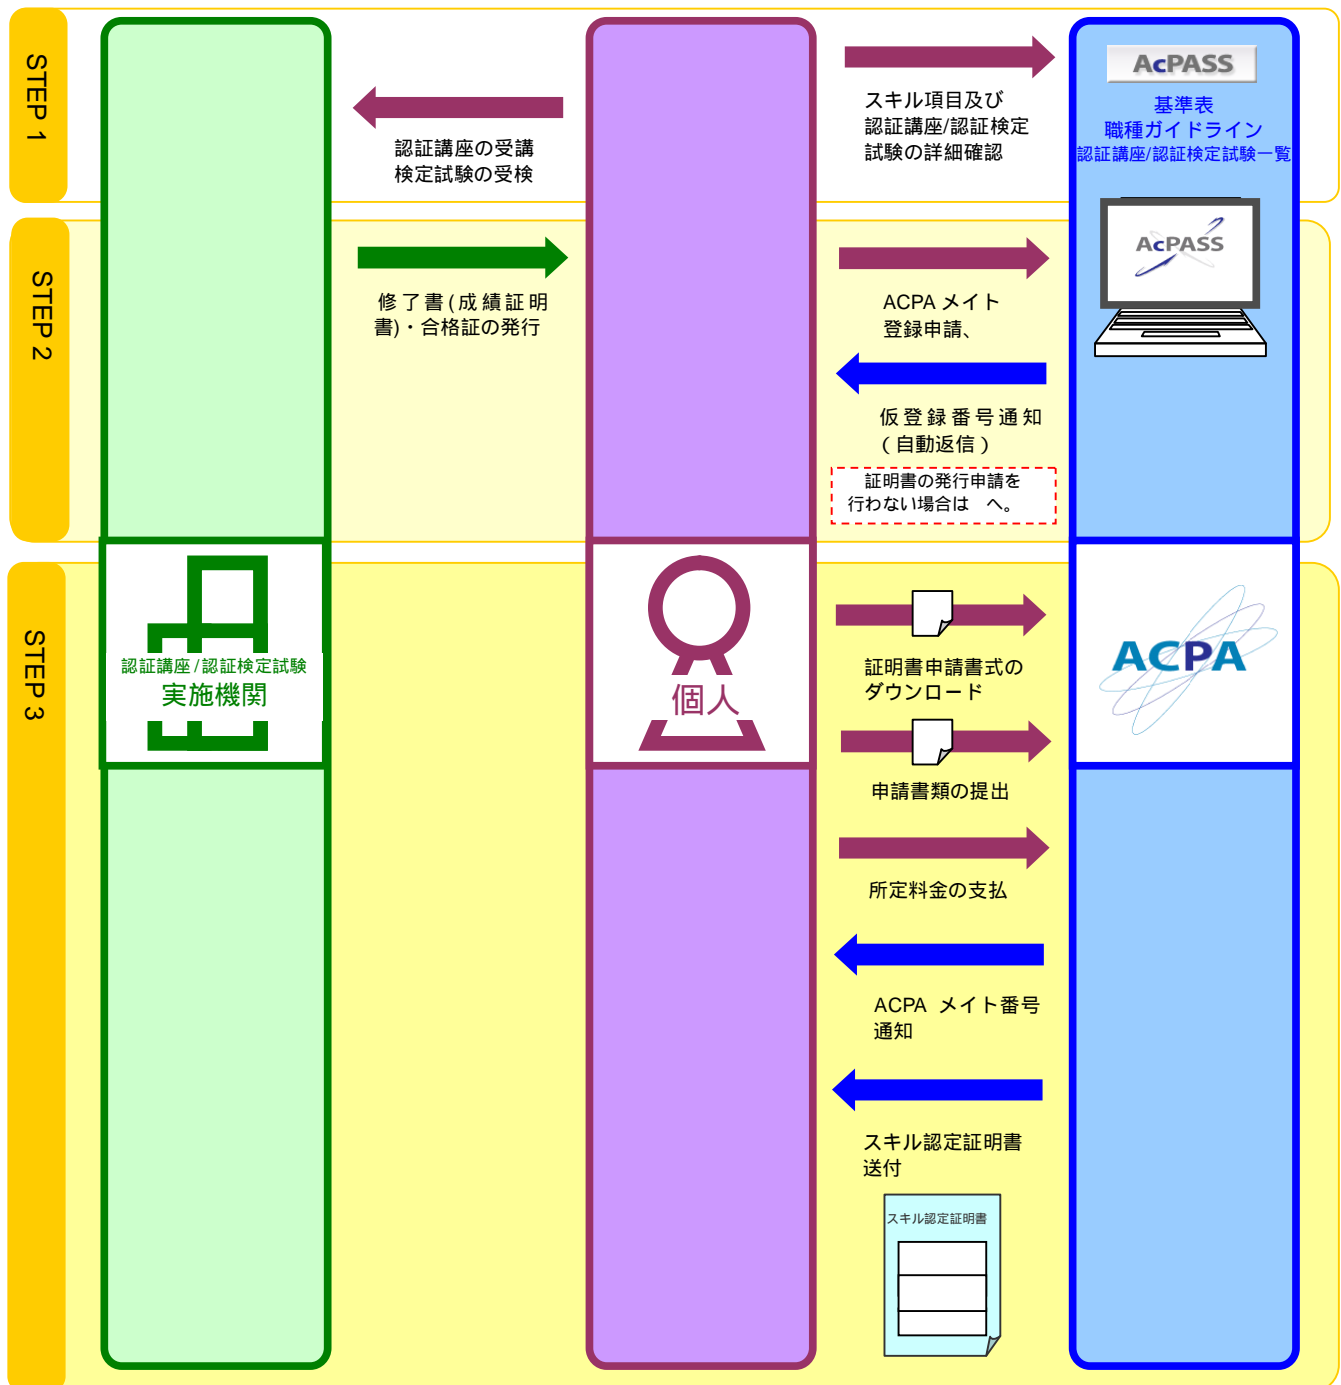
STEP 1

認証講座の受講
検定試験の受検

スキル項目及び
認証講座/認証検定
試験の詳細確認

AcPASS
基準表
職種ガイドライン
認証講座/認証検定試験一覧

STEP 2

修了書(成績証明書)・合格証の発行

ACPA メイト
登録申請、

AcPASS

仮登録番号通知
(自動返信)

証明書の発行申請を
行わない場合は へ。

STEP 3

認証講座/認証検定試験
実施機関

個人

ACPA

証明書申請書式の
ダウンロード

申請書類の提出

所定料金の支払

ACPA メイト番号
通知

スキル認定証明書
送付

スキル認定証明書